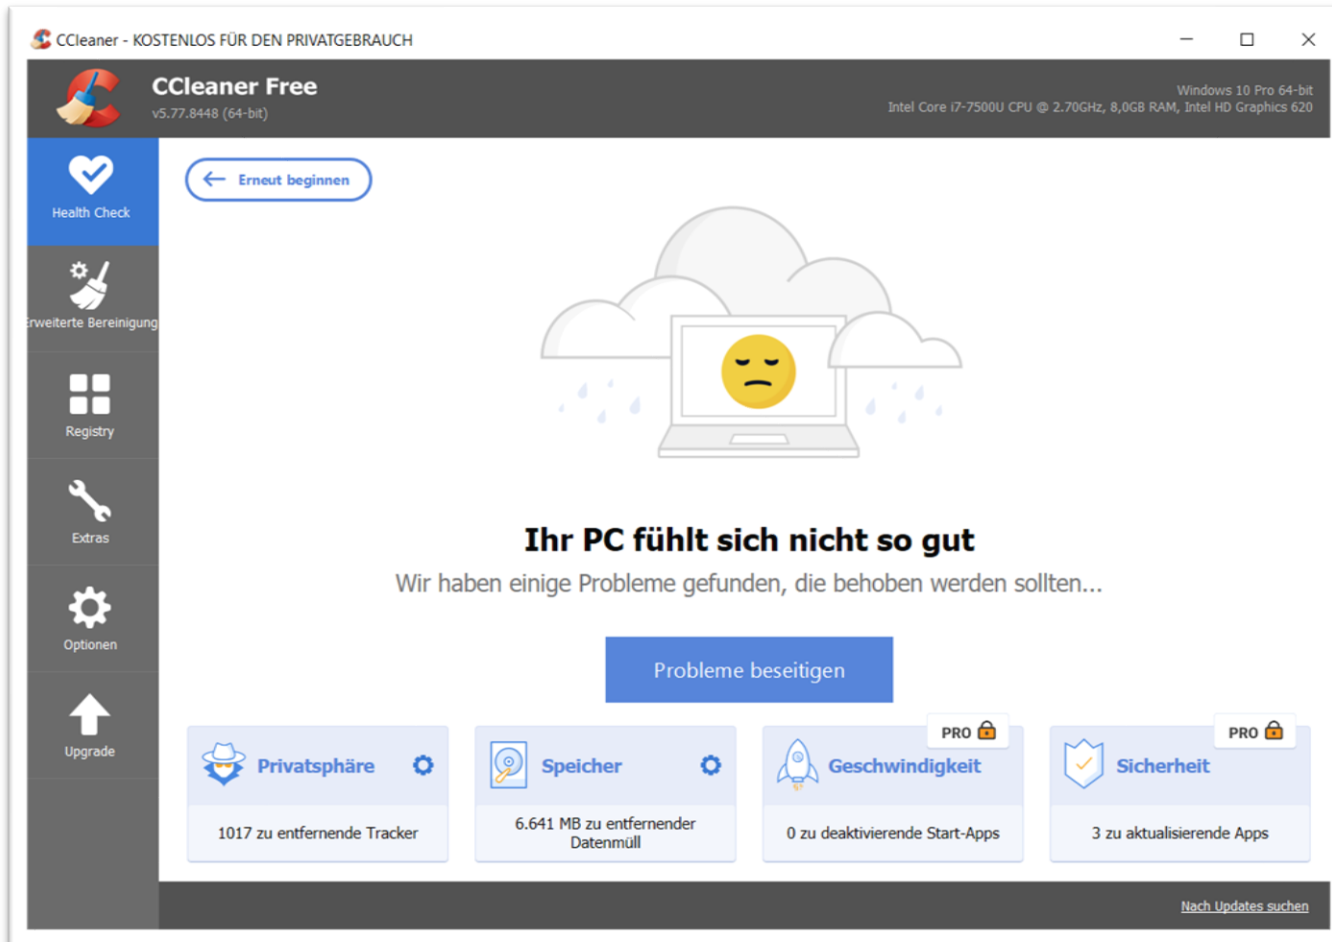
CCleaner - KOSTENLOS FÜR DEN PRIVATGEBRAUCH

CCleaner Free
v5.77.8448 (64-bit)

Windows 10 Pro 64-bit
Intel Core i7-7500U CPU @ 2.70GHz, 8,0GB RAM, Intel HD Graphics 620

Health Check

rweiterte Bereinigung

Registry

Extras

Optionen

Upgrade

Erneut beginnen

Ihr PC fühlt sich nicht so gut

Wir haben einige Probleme gefunden, die behoben werden sollten...

Probleme beseitigen

Privatsphäre

1017 zu entfernende Tracker

Speicher

6.641 MB zu entfernender Datenmüll

PRO

Geschwindigkeit

0 zu deaktivierende Start-Apps

PRO

Sicherheit

3 zu aktualisierende Apps

Nach Updates suchen